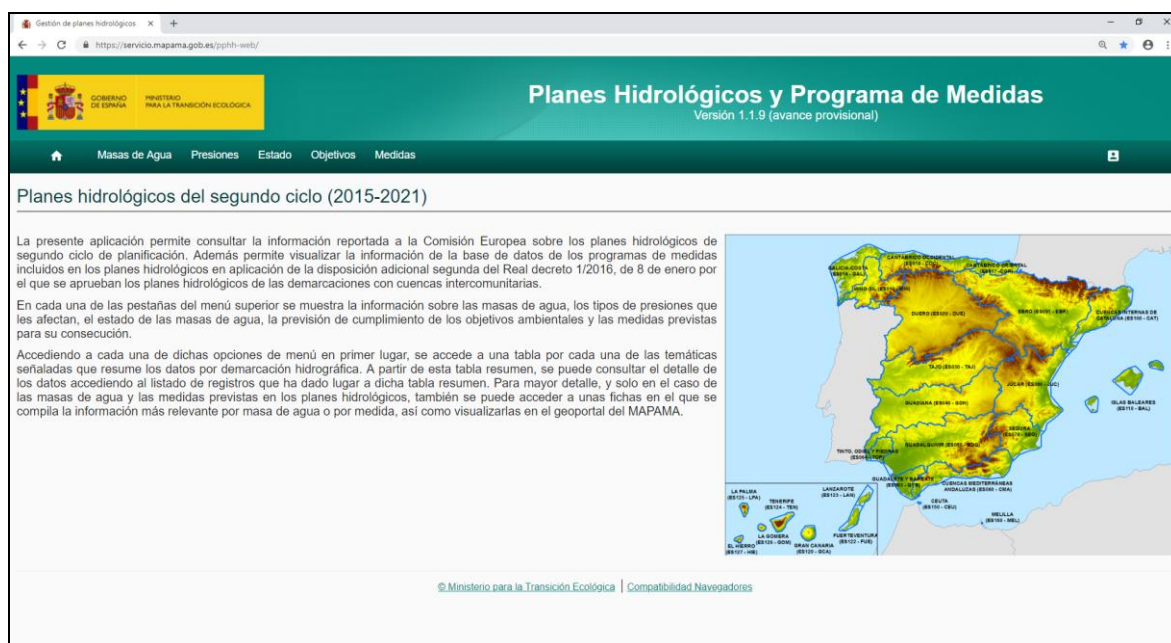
Gestión de planes hidrológicos ×  +

https://servicio.mapama.gob.es/pphh-web/

GOBIERNO DE ESPAÑA  MINISTERIO PARA LA TRANSICIÓN ECOLÓGICA

Planes Hidrológicos y Programa de Medidas
Versión 1.1.9 (avance provisional)

Masas de Agua  Presiones  Estado  Objetivos  Medidas

Planes hidrológicos del segundo ciclo (2015-2021)

La presente aplicación permite consultar la información reportada a la Comisión Europea sobre los planes hidrológicos de segundo ciclo de planificación. Además permite visualizar la información de la base de datos de los programas de medidas incluidos en los planes hidrológicos en aplicación de la disposición adicional segunda del Real decreto 1/2016, de 8 de enero por el que se aprueban los planes hidrológicos de las demarcaciones con cuencas intercomunitarias.

En cada una de las pestañas del menú superior se muestra la información sobre las masas de agua, los tipos de presiones que les afectan, el estado de las masas de agua, la previsión de cumplimiento de los objetivos ambientales y las medidas previstas para su consecución.

Accediendo a cada una de dichas opciones de menú en primer lugar, se accede a una tabla por cada una de las temáticas señaladas que resume los datos por demarcación hidrográfica. A partir de esta tabla resumen, se puede consultar el detalle de los datos accediendo al listado de registros que ha dado lugar a dicha tabla resumen. Para mayor detalle, y solo en el caso de las masas de agua y las medidas previstas en los planes hidrológicos, también se puede acceder a unas fichas en el que se compila la información más relevante por masa de agua o por medida, así como visualizarlas en el geoportal del MAPAMA.

CANTÁBRICO OCCIDENTAL (ES018 - COC)
CANTÁBRICO ORIENTAL (ES017 - COR)
GALICIA-COSTA (ES014 - GAL)
MIÑO-SIL (ES010 - MIN)
DUERO (ES020 - DUE)
EBRO (ES091 - EBR)
CUENCAS INTERNAS DE CATALUÑA (ES100 - CAT)
TAJO (ES030 - TAJ)
JÚCAR (ES080 - JUC)
GUADIANA (ES040 - GDN)
ISLAS BALEARES (ES110 - BAL)
SEGURA (ES070 - SEG)
GUADALQUIVIR (ES050 - GDQ)
TINTO, ODIEL Y PIEDRAS (ES064 - TOP)
GUADALETE Y BARBATE (ES063 - GYB)
CUENCAS MEDITERRÁNEAS ANDALUZAS (ES060 - CMA)
CEUTA (ES150 - CEU)
MELILLA (ES160 - MEL)
LA PALMA (ES125 - LPA)
TENERIFE (ES124 - TEN)
LANZAROTE (ES123 - LAN)
LA GOMERA (ES126 - GOM)
FUERTEVENTURA (ES122 - FUE)
EL HIERRO (ES127 - HIE)
GRAN CANARIA (ES120 - GCA)

© Ministerio para la Transición Ecológica | Compatibilidad Navegadores